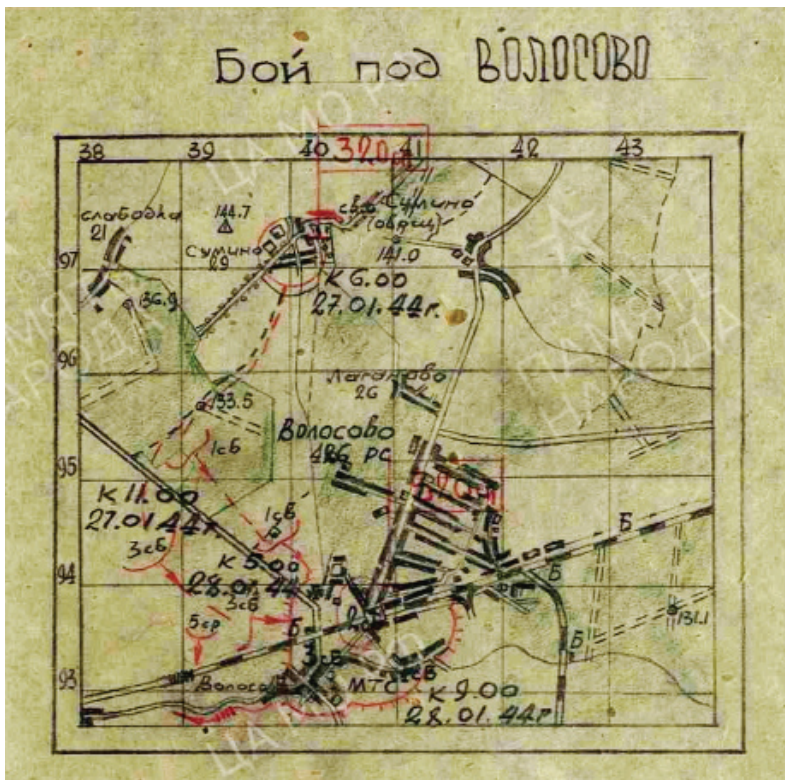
Бой под Волосово

38 39 40 41 42 43

320 сп

Слободка 21

144.7

Сумино 29

св. Сумино (овощ)

141.0

97

К 6.00 27.01.44 г.

36.9

96

Лаганово 26

33.5

1сб

Волосово 486 РС

95

К 11.00 27.01.44 г.

1сб

3сб

К 5.00 28.01.44

3сб

94

5ср

Б

Б

Б

Б

131.1

93

Волосово

МТС

1сб

К 9.00 28.01.44 г

ЦАМО РФ

ПАМЯТЬ НАРОДА